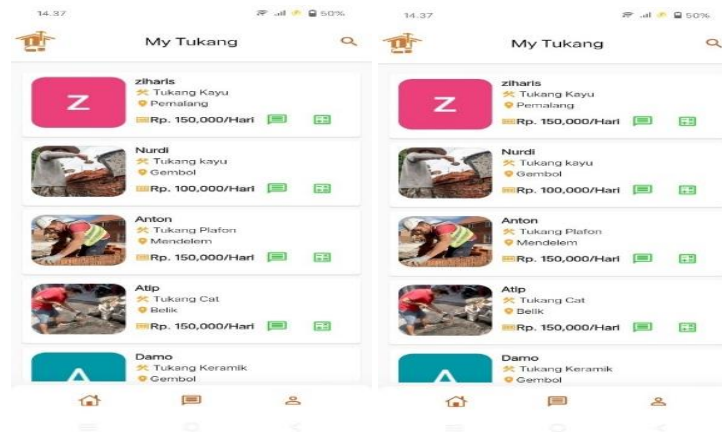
14.37 50%

My Tukang

Z
ziharis
Tukang Kayu
Pemalang
Rp. 150,000/Hari

Nurdi
Tukang kayu
Gembol
Rp. 100,000/Hari

Anton
Tukang Plafon
Mendelem
Rp. 150,000/Hari

Atip
Tukang Cat
Belik
Rp. 150,000/Hari

A
Damo
Tukang Keramik
Gembol

14.37 50%

My Tukang

Z
ziharis
Tukang Kayu
Pemalang
Rp. 150,000/Hari

Nurdi
Tukang kayu
Gembol
Rp. 100,000/Hari

Anton
Tukang Plafon
Mendelem
Rp. 150,000/Hari

Atip
Tukang Cat
Belik
Rp. 150,000/Hari

A
Damo
Tukang Keramik
Gembol